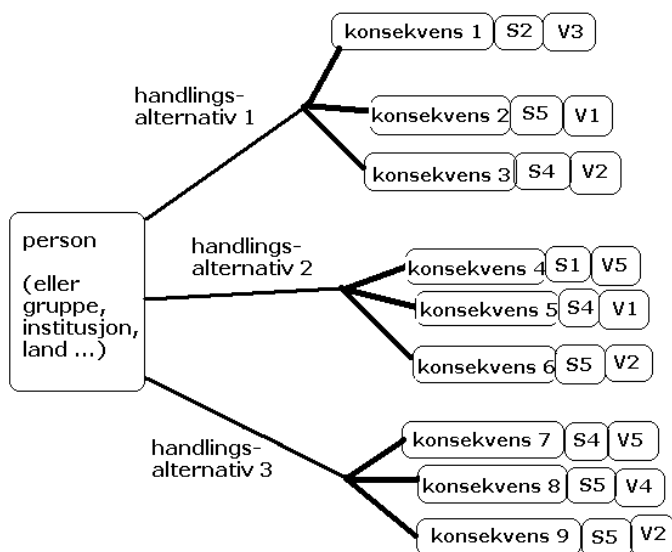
person

(eller gruppe, institusjon, land ...)

handlingsalternativ 1

konsekvens 1 S2 V3

konsekvens 2 S5 V1

konsekvens 3 S4 V2

handlingsalternativ 2

konsekvens 4 S1 V5

konsekvens 5 S4 V1

konsekvens 6 S5 V2

handlingsalternativ 3

konsekvens 7 S4 V5

konsekvens 8 S5 V4

konsekvens 9 S5 V2